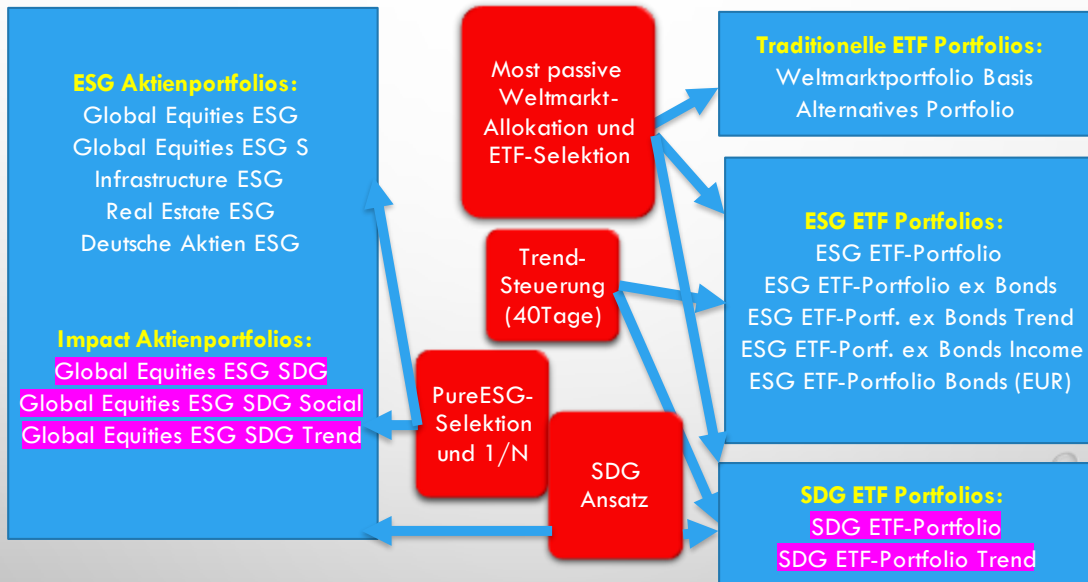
ESG Aktienportfolios:
Global Equities ESG
Global Equities ESG S
Infrastructure ESG
Real Estate ESG
Deutsche Aktien ESG

Impact Aktienportfolios:
Global Equities ESG SDG
Global Equities ESG SDG Social
Global Equities ESG SDG Trend

Most passive Weltmarkt-Allokation und ETF-Selektion

Trend-Steuerung (40Tage)

PureESG-Selektion und 1/N

SDG Ansatz

Traditionelle ETF Portfolios:
Weltmarktportfolio Basis
Alternatives Portfolio

ESG ETF Portfolios:
ESG ETF-Portfolio
ESG ETF-Portfolio ex Bonds
ESG ETF-Portf. ex Bonds Trend
ESG ETF-Portf. ex Bonds Income
ESG ETF-Portfolio Bonds (EUR)

SDG ETF Portfolios:
SDG ETF-Portfolio
SDG ETF-Portfolio Trend